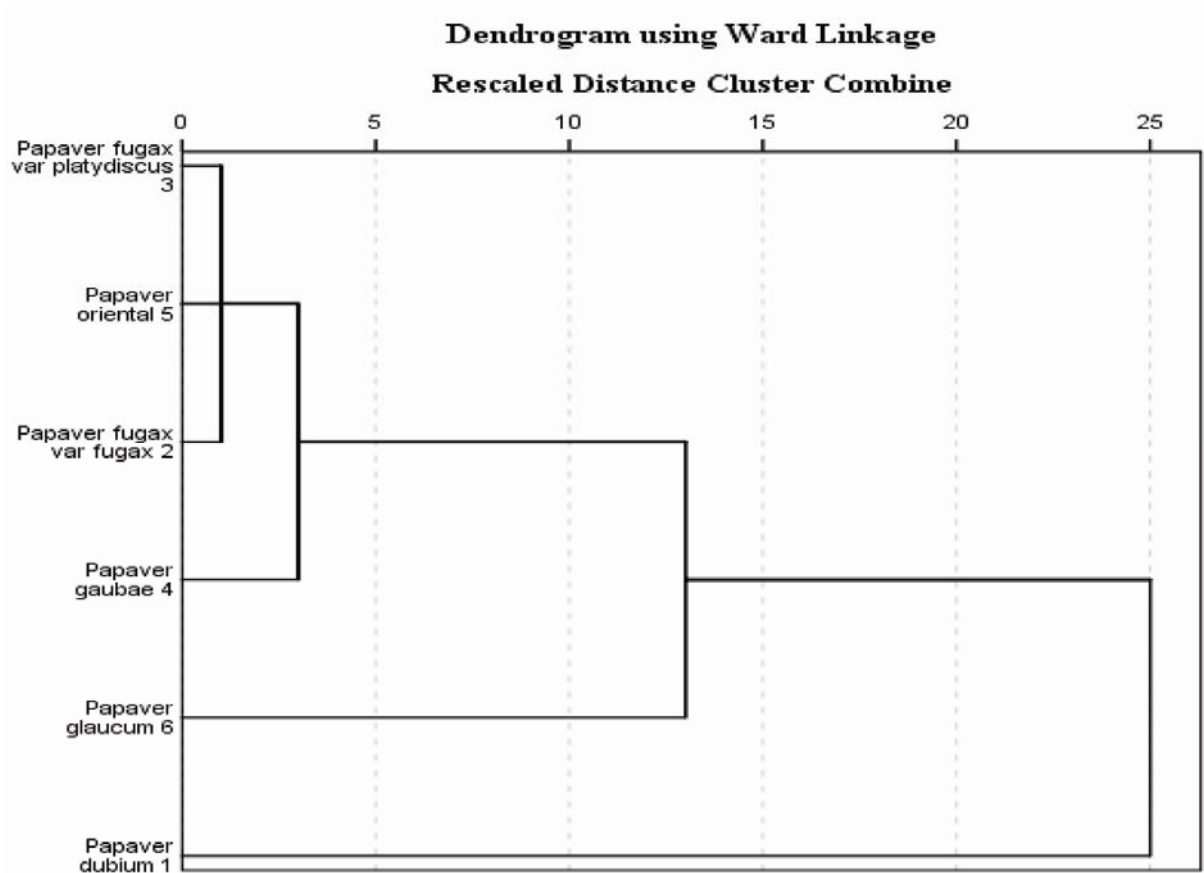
Dendrogram using Ward Linkage

Rescaled Distance Cluster Combine

0 5 10 15 20 25

Papaver fugax var platydiscus 3

Papaver oriental 5

Papaver fugax var fugax 2

Papaver gaubae 4

Papaver glaucum 6

Papaver dubium 1